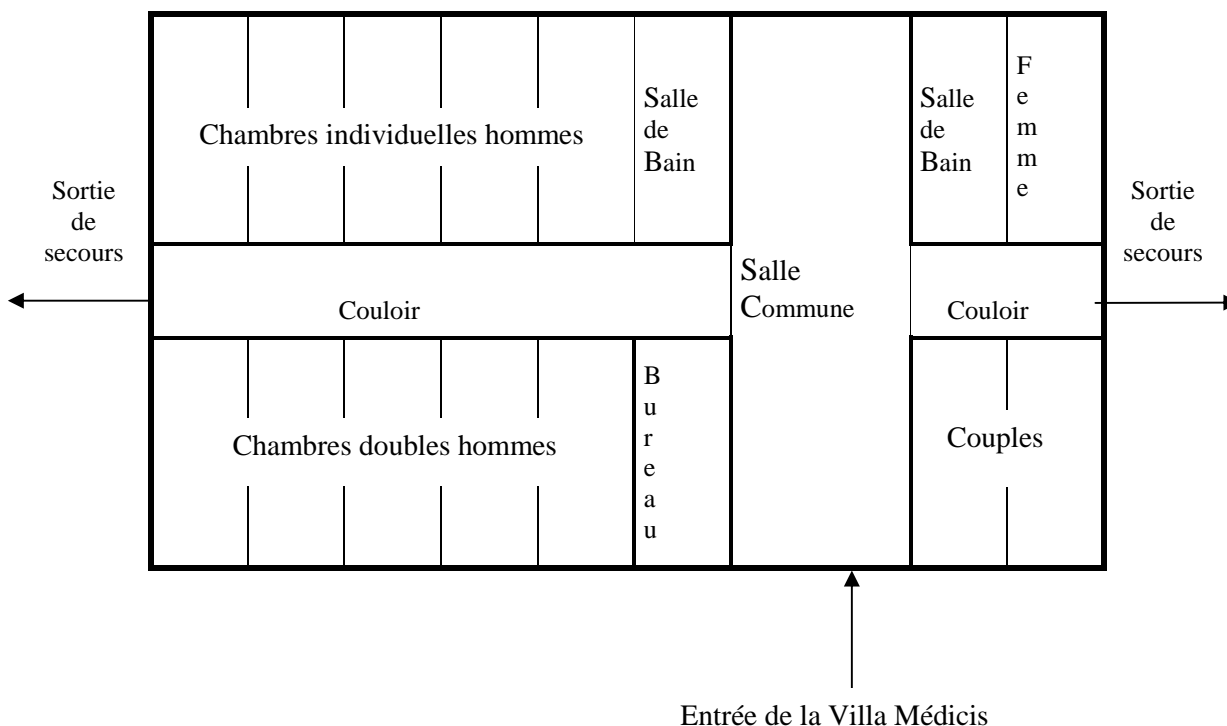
Chambres individuelles hommes

Salle de Bain

Salle de Bain

Femme

Sortie de secours

Sortie de secours

Salle Commune

Couloir

Couloir

Bureau

Chambres doubles hommes

Couples

Entrée de la Villa Médicis